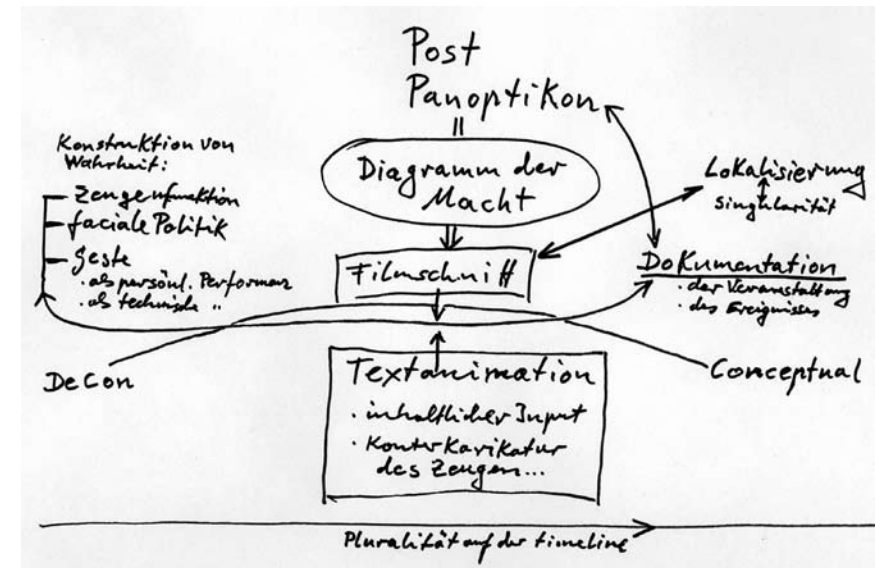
Post
Panoptikon
II
Diagramm der Macht

Konstruktion von Wahrheit:
- Zeugenfunktion
- faciale Politik
- Geste
· als persönl. Performance
· als technische ..

Lokalisierung
Singularität

Filmschnitt

Dokumentation
· der Veranstaltung
· des Ereignisses

DeCon

Conceptual

Textanimation
· inhaltlicher Input
· Konturkarikatur des Zeugen...

Pluralität auf der timeline